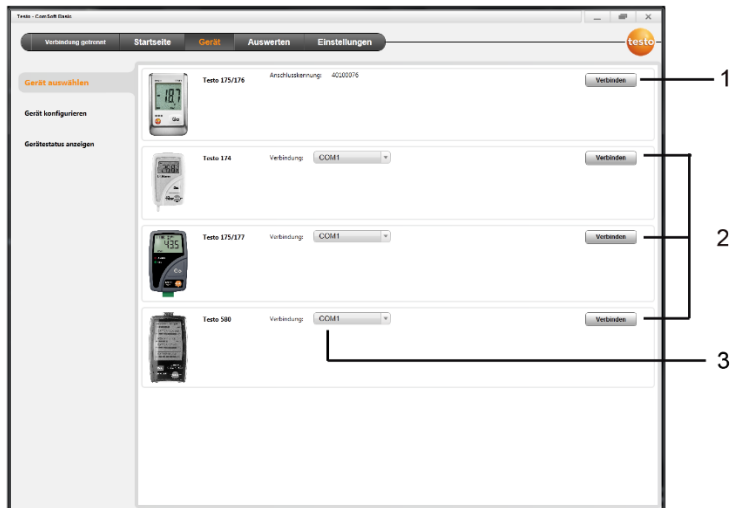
Testo - ComSoft Basic

Verbindung getrennt | Startseite | Gerät | Auswerten | Einstellungen

testo

Gerät auswählen

Gerät konfigurieren

Gerätestatus anzeigen

Testo 175/176 Anschlusskennung: 40100076 Verbinden

1

Testo 174 Verbindung: COM1 Verbinden

Testo 175/177 Verbindung: COM1 Verbinden

2

Testo 580 Verbindung: COM1 Verbinden

3